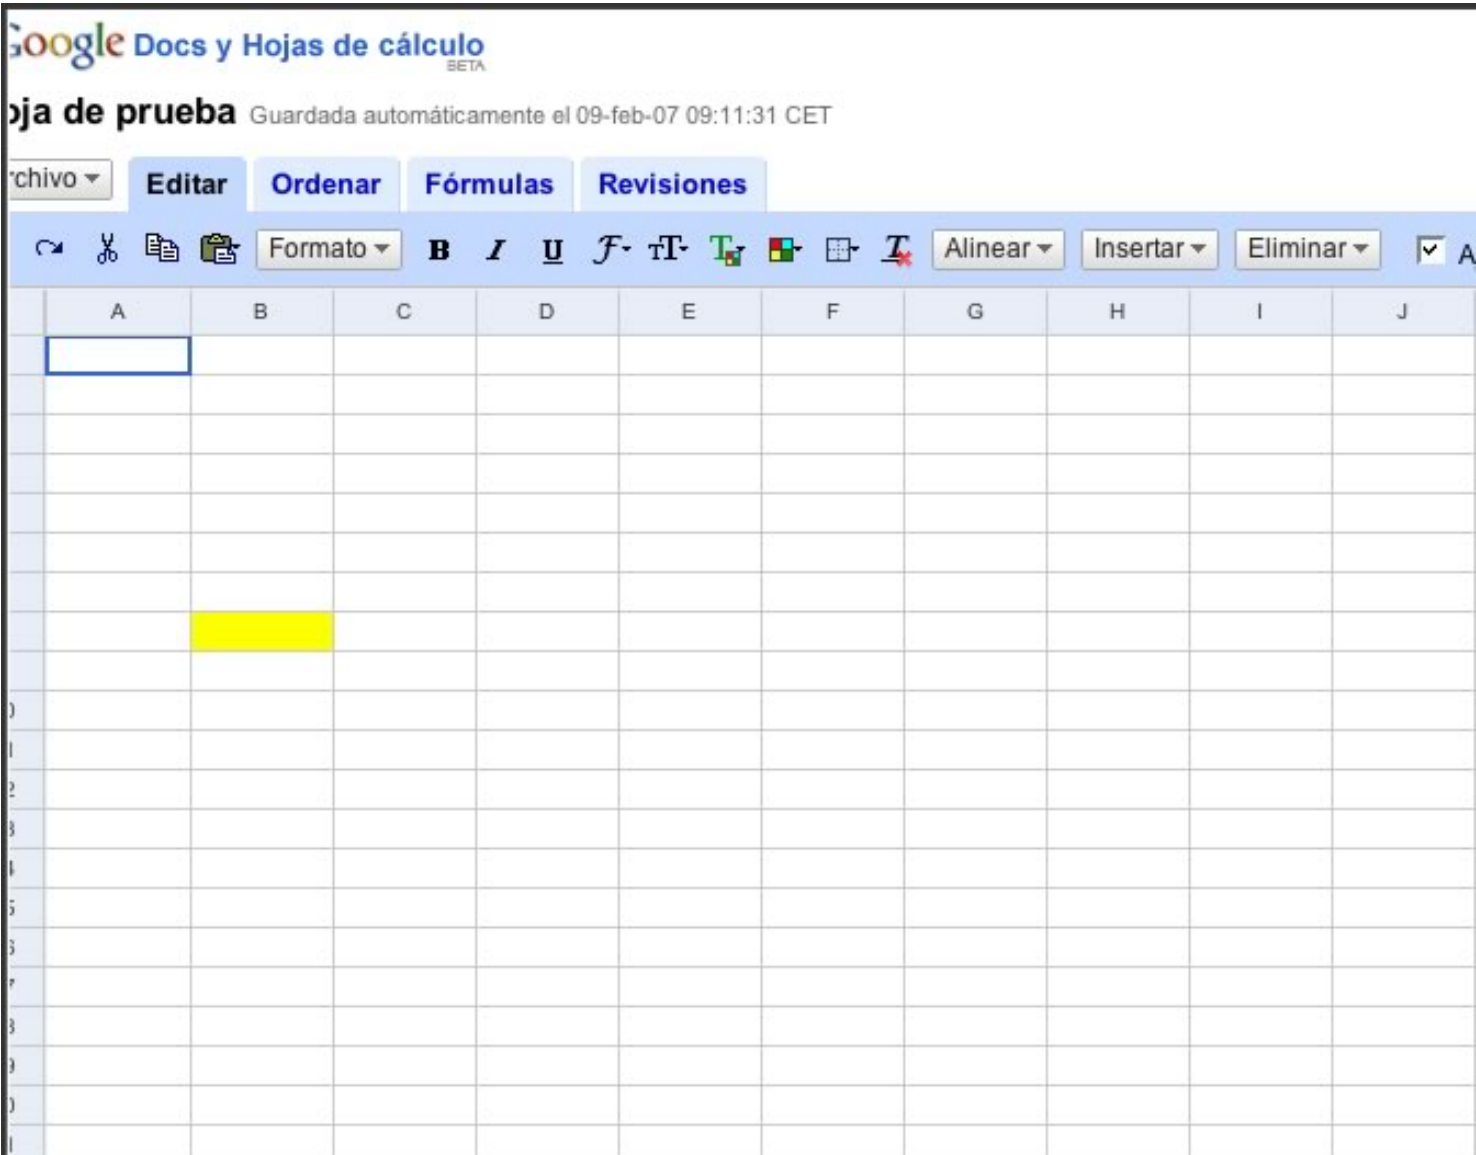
;oogle Docs y Hojas de cálculo
BETA

oja de prueba Guardada automáticamente el 09-feb-07 09:11:31 CET

rchivo Editar Ordenar Fórmulas Revisiones

Formato B I U Alinear Insertar Eliminar A

| A | B | C | D | E | F | G | H | I | J |
|---|---|---|---|---|---|---|---|---|---|